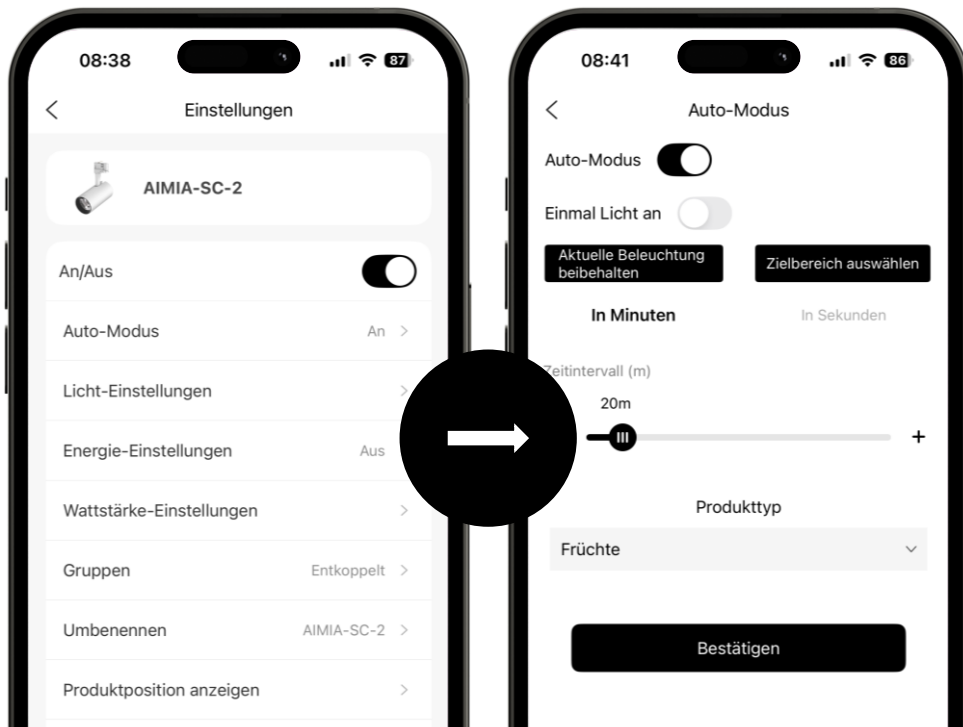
08:38

87

Einstellungen

AIMIA-SC-2

An/Aus

Auto-Modus An

Licht-Einstellungen

Energie-Einstellungen Aus

Wattstärke-Einstellungen

Gruppen Entkoppelt

Umbenennen AIMIA-SC-2

Produktposition anzeigen

08:41

86

Auto-Modus

Auto-Modus

Einmal Licht an

Aktuelle Beleuchtung beibehalten

Zielbereich auswählen

In Minuten

In Sekunden

Zeitintervall (m)

20m

+

Produkttyp

Früchte

Bestätigen